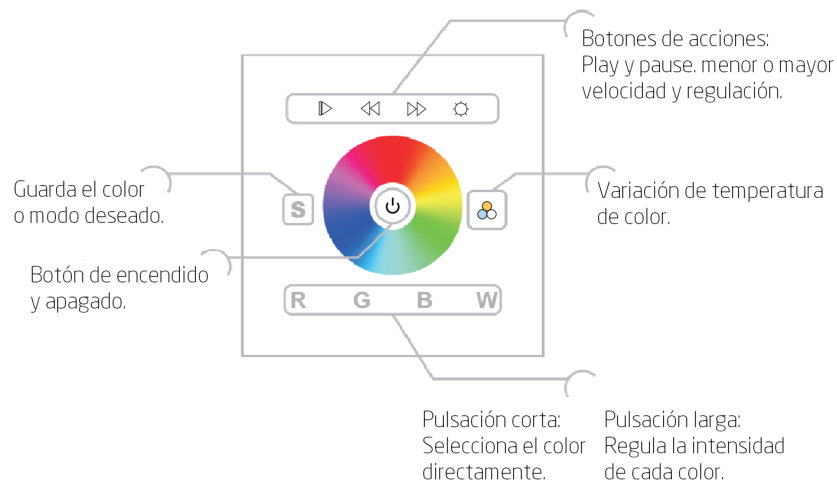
Botones de acciones:
Play y pause. menor o mayor velocidad y regulación.

Guarda el color o modo deseado.

S

R G B W

Variación de temperatura de color.

Botón de encendido y apagado.

Pulsación corta:
Selecciona el color directamente.

Pulsación larga:
Regula la intensidad de cada color.